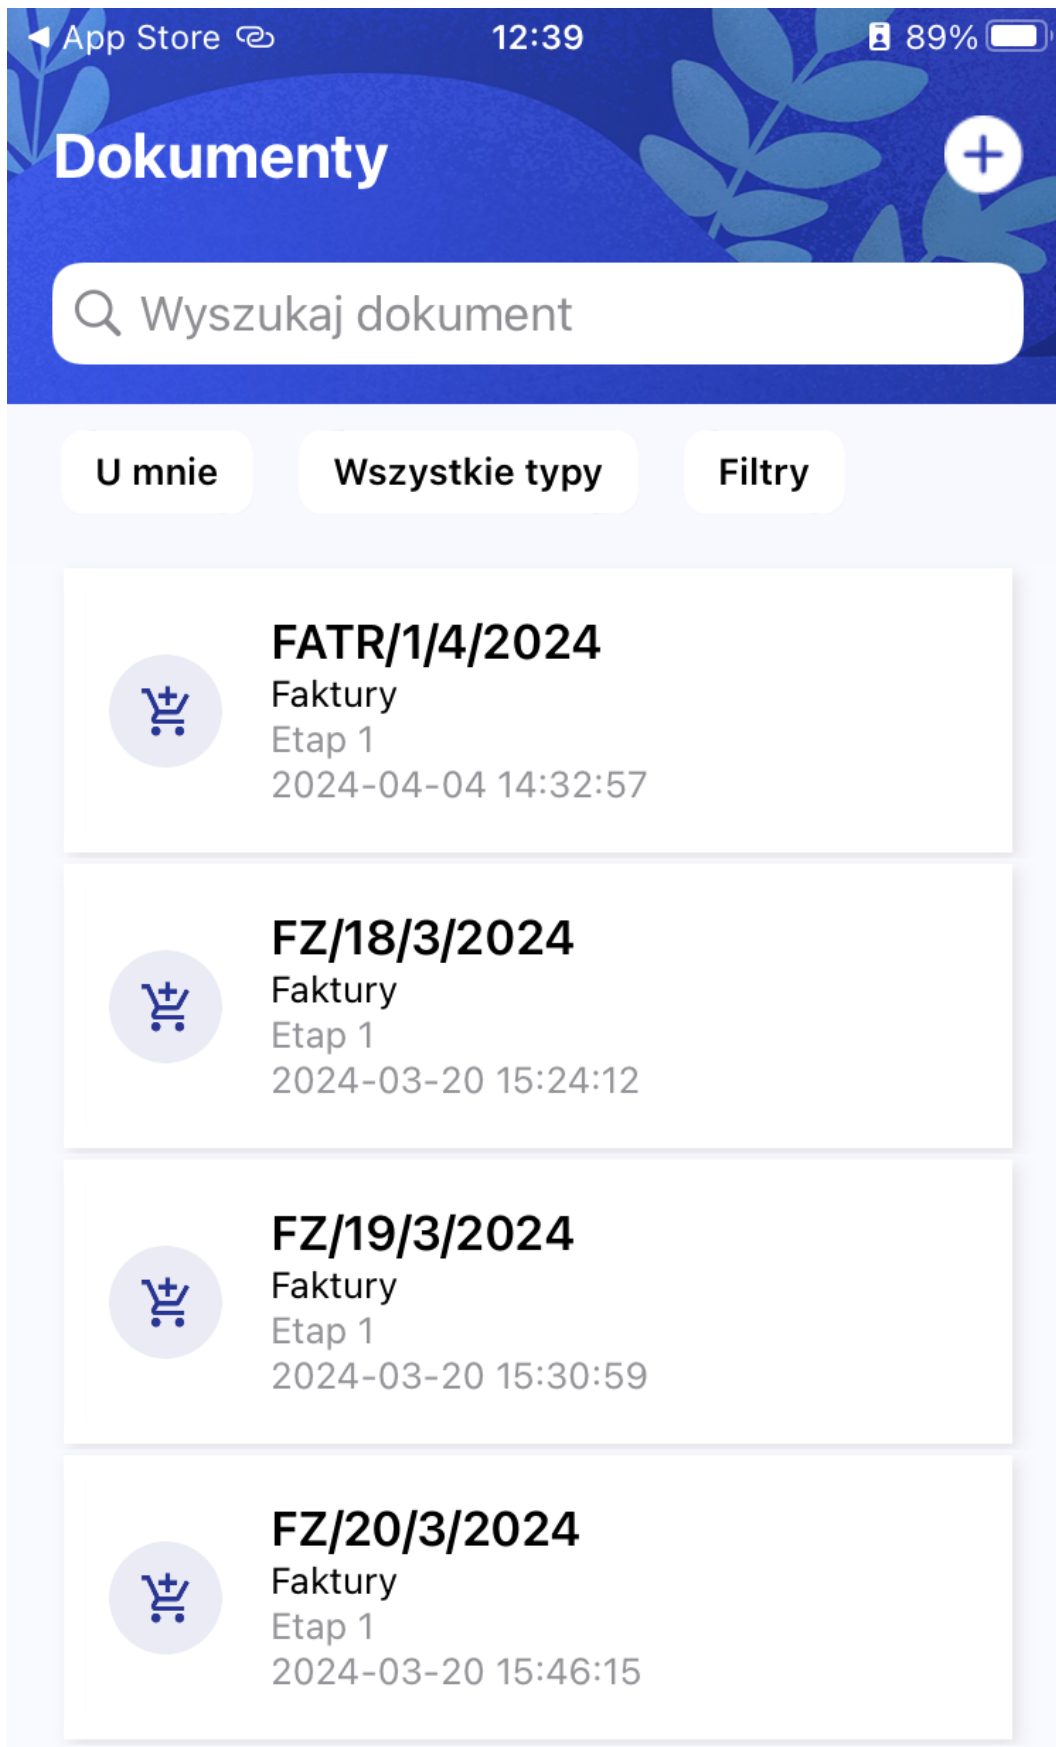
◀ App Store 12:39 89%

Dokumenty

+

Wyszukaj dokument

U mnie

Wszystkie typy

Filtry

FATR/1/4/2024
Faktury
Etap 1
2024-04-04 14:32:57

FZ/18/3/2024
Faktury
Etap 1
2024-03-20 15:24:12

FZ/19/3/2024
Faktury
Etap 1
2024-03-20 15:30:59

FZ/20/3/2024
Faktury
Etap 1
2024-03-20 15:46:15